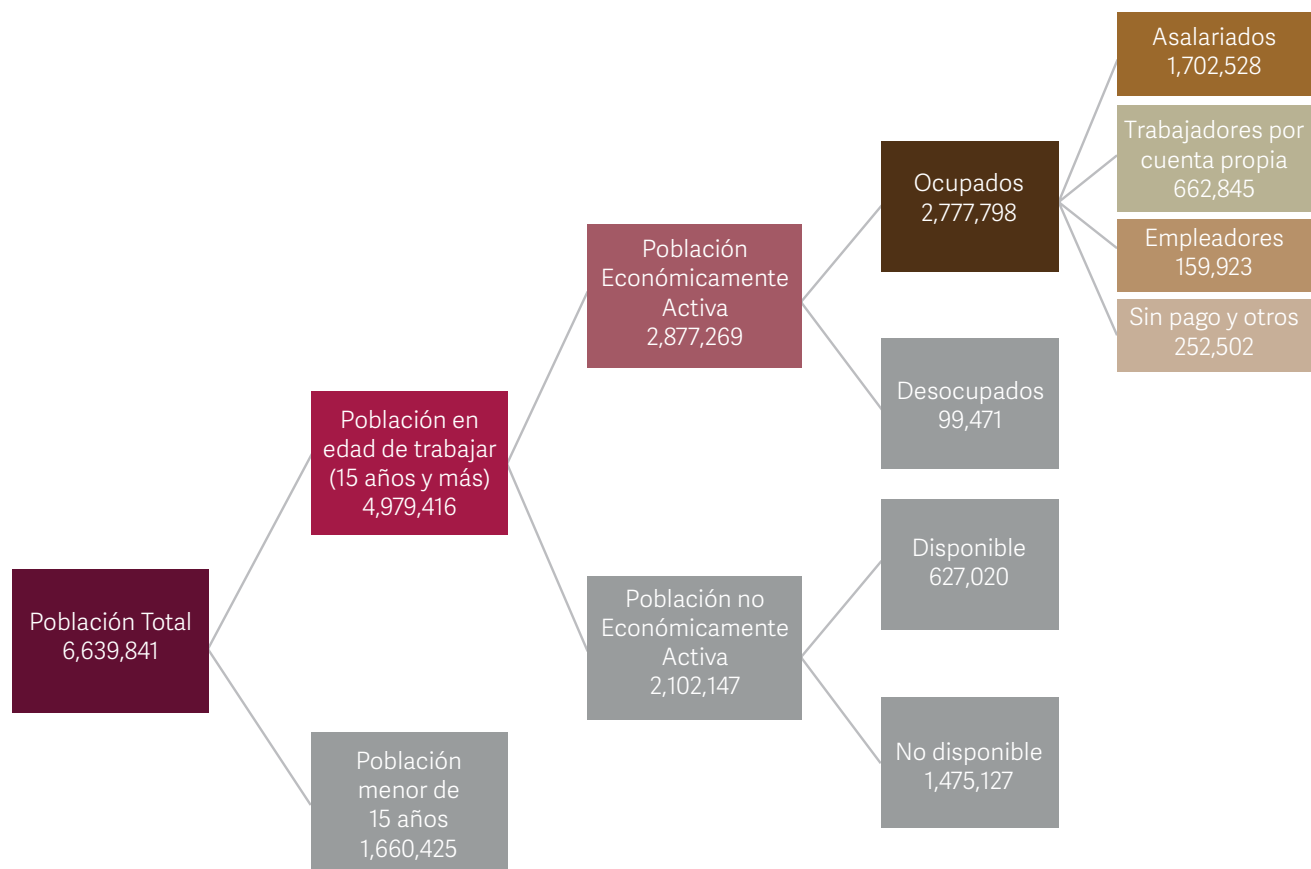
Asalariados
1,702,528

Trabajadores por cuenta propia
662,845

Ocupados
2,777,798

Empleadores
159,923

Población Económicamente Activa
2,877,269

Sin pago y otros
252,502

Desocupados
99,471

Población en edad de trabajar (15 años y más)
4,979,416

Disponible
627,020

Población Total
6,639,841

Población no Económicamente Activa
2,102,147

No disponible
1,475,127

Población menor de 15 años
1,660,425